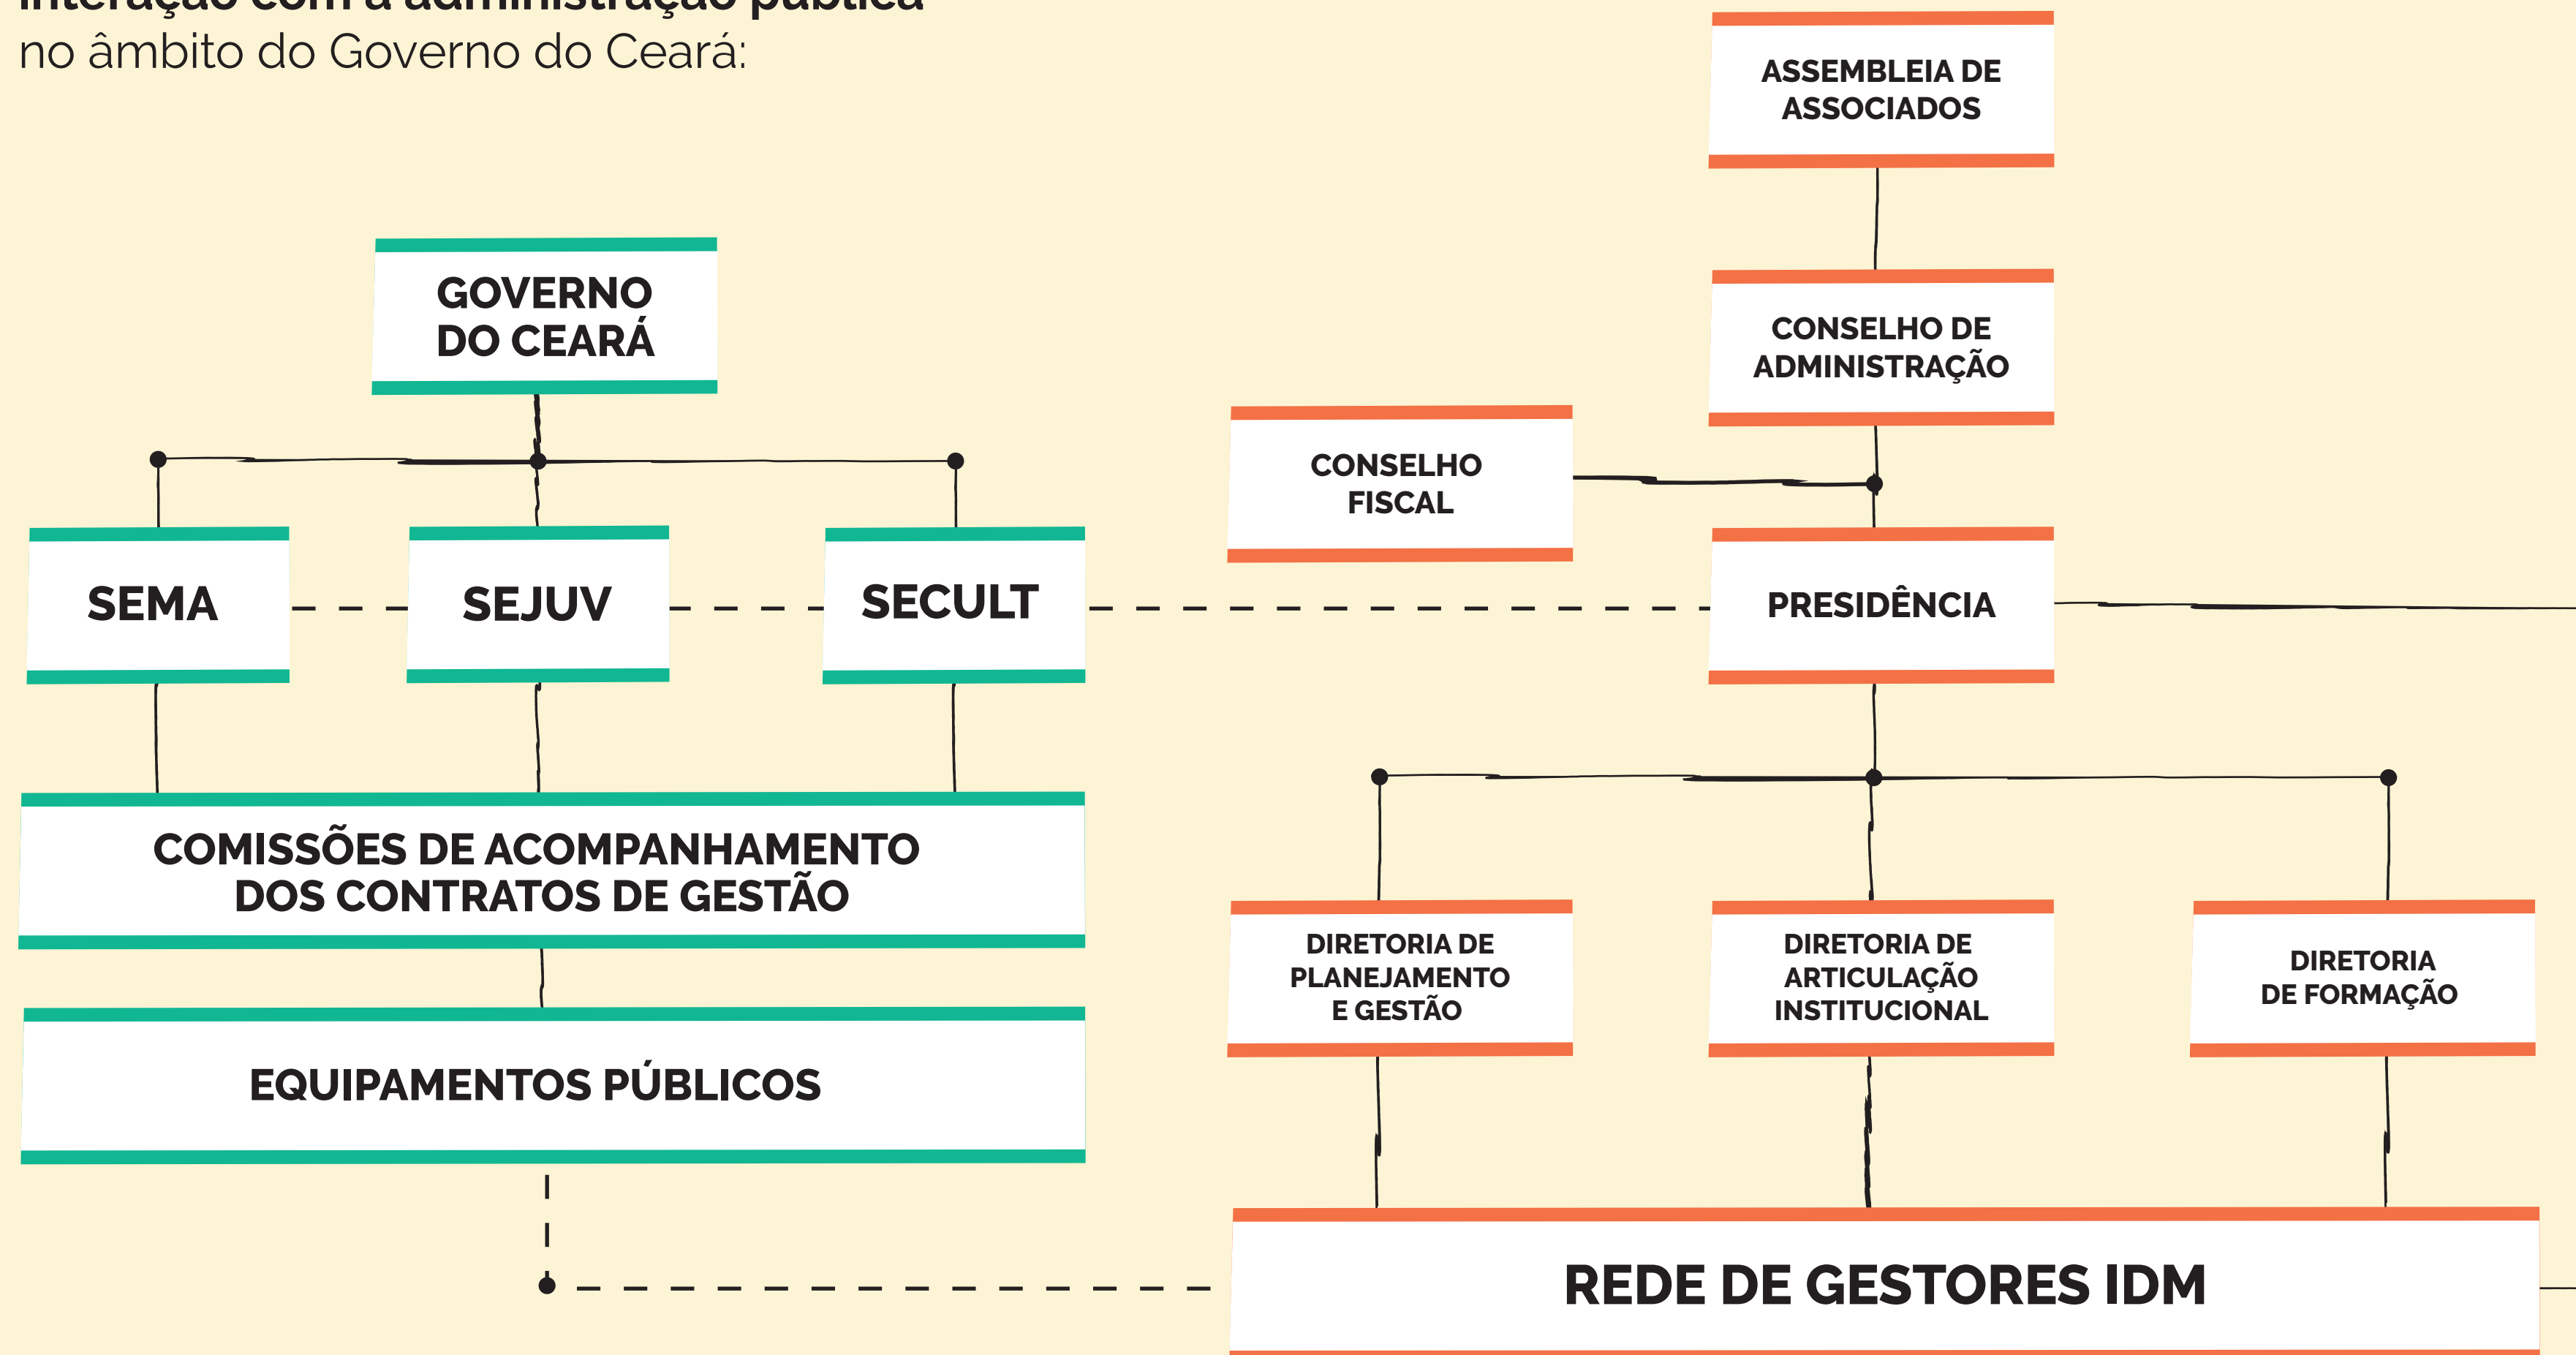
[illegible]
no âmbito do Governo do Ceará:

ASSEMBLEIA DE ASSOCIADOS

GOVERNO DO CEARÁ

CONSELHO DE ADMINISTRAÇÃO

CONSELHO FISCAL

SEMA

SEJUV

SECULT

PRESIDÊNCIA

COMISSÕES DE ACOMPANHAMENTO DOS CONTRATOS DE GESTÃO

DIRETORIA DE PLANEJAMENTO E GESTÃO

DIRETORIA DE ARTICULAÇÃO INSTITUCIONAL

DIRETORIA DE FORMAÇÃO

EQUIPAMENTOS PÚBLICOS

REDE DE GESTORES IDM